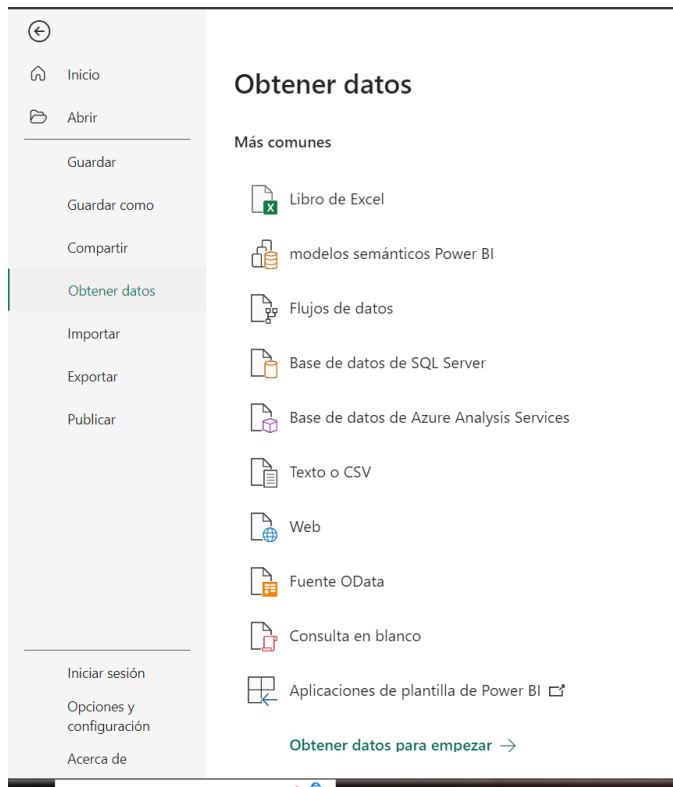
Inicio

Abrir

Guardar

Guardar como

Compartir

Obtener datos

Importar

Exportar

Publicar

Iniciar sesión

Opciones y configuración

Acerca de

Obtener datos

Más comunes

Libro de Excel

modelos semánticos Power BI

Flujos de datos

Base de datos de SQL Server

Base de datos de Azure Analysis Services

Texto o CSV

Web

Fuente OData

Consulta en blanco

Aplicaciones de plantilla de Power BI

Obtener datos para empezar →